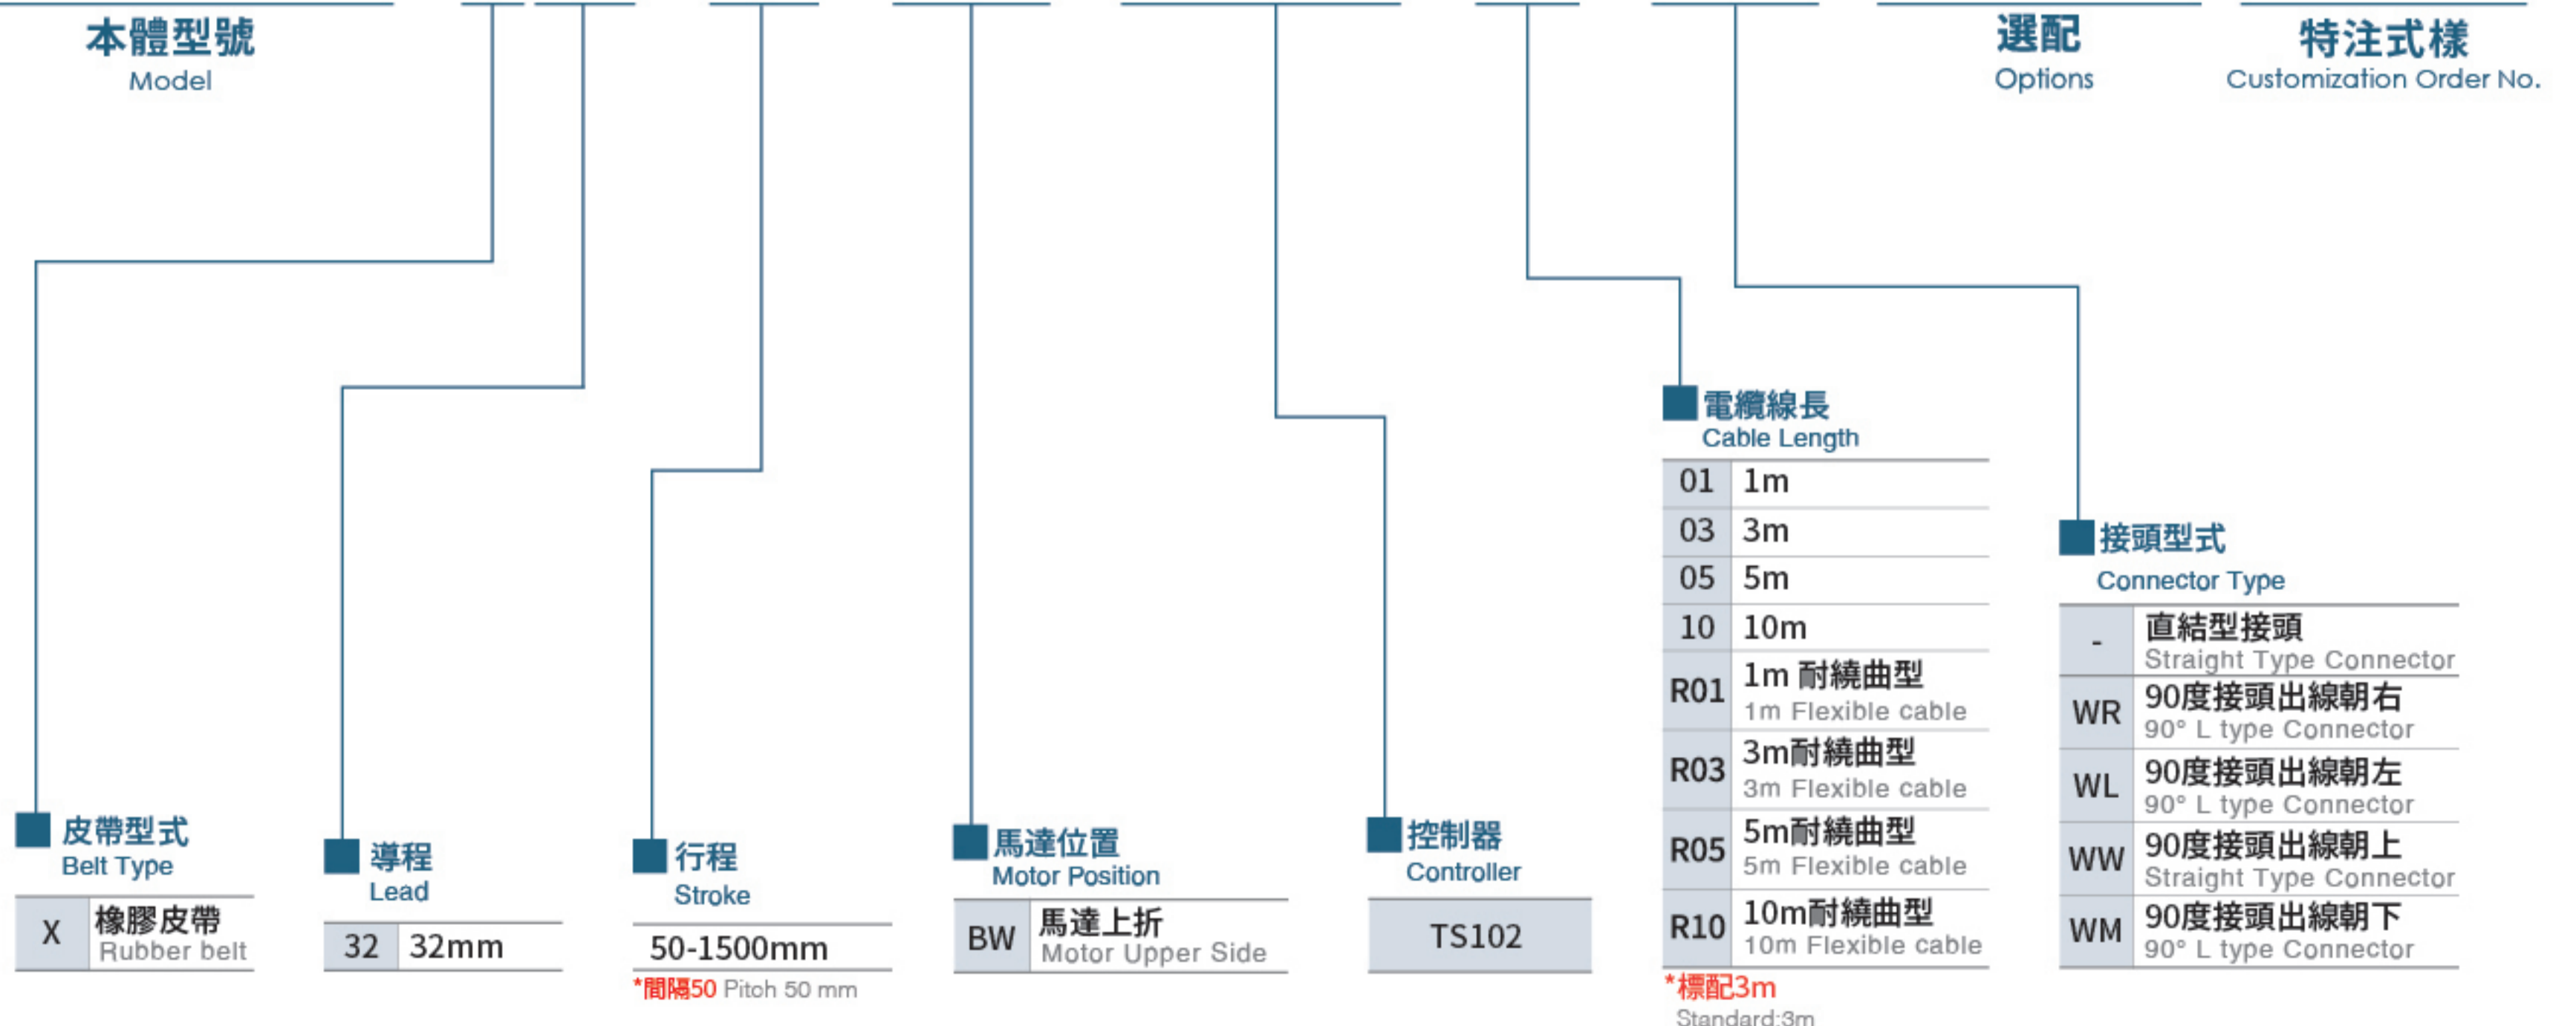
本體型號
Model

選配
Options

特注式樣
Customization Order No.

皮帶型式
Belt Type

| X | 橡膠皮帶 Rubber belt |
|---|---|

導程
Lead

| 32 | 32mm |
|---|---|

行程
Stroke

50-1500mm

*間隔50 Pitch 50 mm

馬達位置
Motor Position

| BW | 馬達上折 Motor Upper Side |
|---|---|

控制器
Controller

TS102

電纜線長
Cable Length

| 01 | 1m |
|---|---|
| 03 | 3m |
| 05 | 5m |
| 10 | 10m |
| R01 | 1m 耐繞曲型 1m Flexible cable |
| R03 | 3m耐繞曲型 3m Flexible cable |
| R05 | 5m耐繞曲型 5m Flexible cable |
| R10 | 10m耐繞曲型 10m Flexible cable |

*標配3m
Standard:3m

接頭型式
Connector Type

| - | 直結型接頭 Straight Type Connector |
|---|---|
| WR | 90度接頭出線朝右 90° L type Connector |
| WL | 90度接頭出線朝左 90° L type Connector |
| WW | 90度接頭出線朝上 Straight Type Connector |
| WM | 90度接頭出線朝下 90° L type Connector |